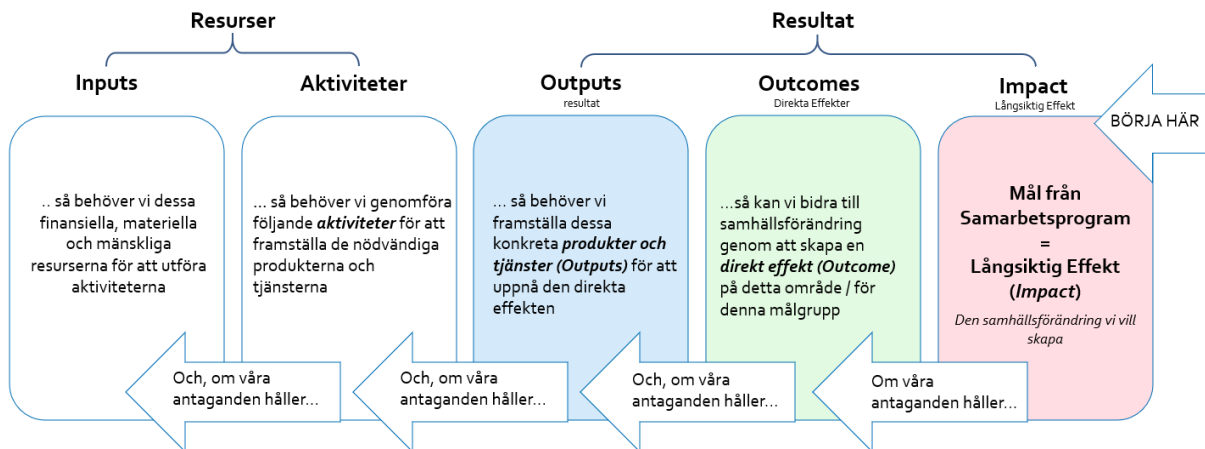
Resurser

Resultat

Inputs

Aktiviteter

Outputs
resultat

Outcomes
Direkta Effekter

Impact
Långsiktig Effekt

BÖRJA HÄR

.. så behöver vi dessa finansiella, materiella och mänskliga resurserna för att utföra aktiviteterna

... så behöver vi genomföra följande ***aktiviteter*** för att framställa de nödvändiga produkterna och tjänsterna

... så behöver vi framställa dessa konkreta ***produkter och tjänster (Outputs)*** för att uppnå den direkta effekten

...så kan vi bidra till samhällsförändring genom att skapa en ***direkt effekt (Outcome)*** på detta område / för denna målgrupp

**Mål från Samarbetsprogram = Långsiktig Effekt (*Impact*)**

*Den samhällsförändring vi vill skapa*

Och, om våra antaganden håller...

Och, om våra antaganden håller...

Och, om våra antaganden håller...

Om våra antaganden håller...